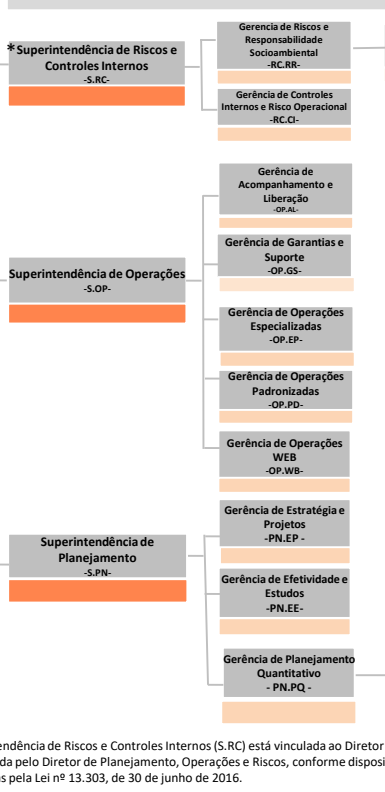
*Superintendência de Riscos e Controles Internos
-S.RC-

Gerencia de Riscos e Responsabilidade Socioambiental
-RC.RR-

Gerencia de Controles Internos e Risco Operacional
-RC.CI-

Superintendência de Operações
-S.OP-

Gerência de Acompanhamento e Liberação
-OP.AL-

Gerência de Garantias e Suporte
-OP.GS-

Gerência de Operações Especializadas
-OP.EP-

Gerência de Operações Padronizadas
-OP.PD-

Gerência de Operações WEB
-OP.WB-

Superintendência de Planejamento
-S.PN-

Gerência de Estratégia e Projetos
-PN.EP -

Gerência de Efetividade e Estudos
-PN.EE-

Gerência de Planejamento Quantitativo
- PN.PQ -

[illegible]endência de Riscos e Controles Internos (S.RC) está vinculada ao Diretor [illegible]da pelo Diretor de Planejamento, Operações e Riscos, conforme disposi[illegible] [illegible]s pela Lei nº 13.303, de 30 de junho de 2016.